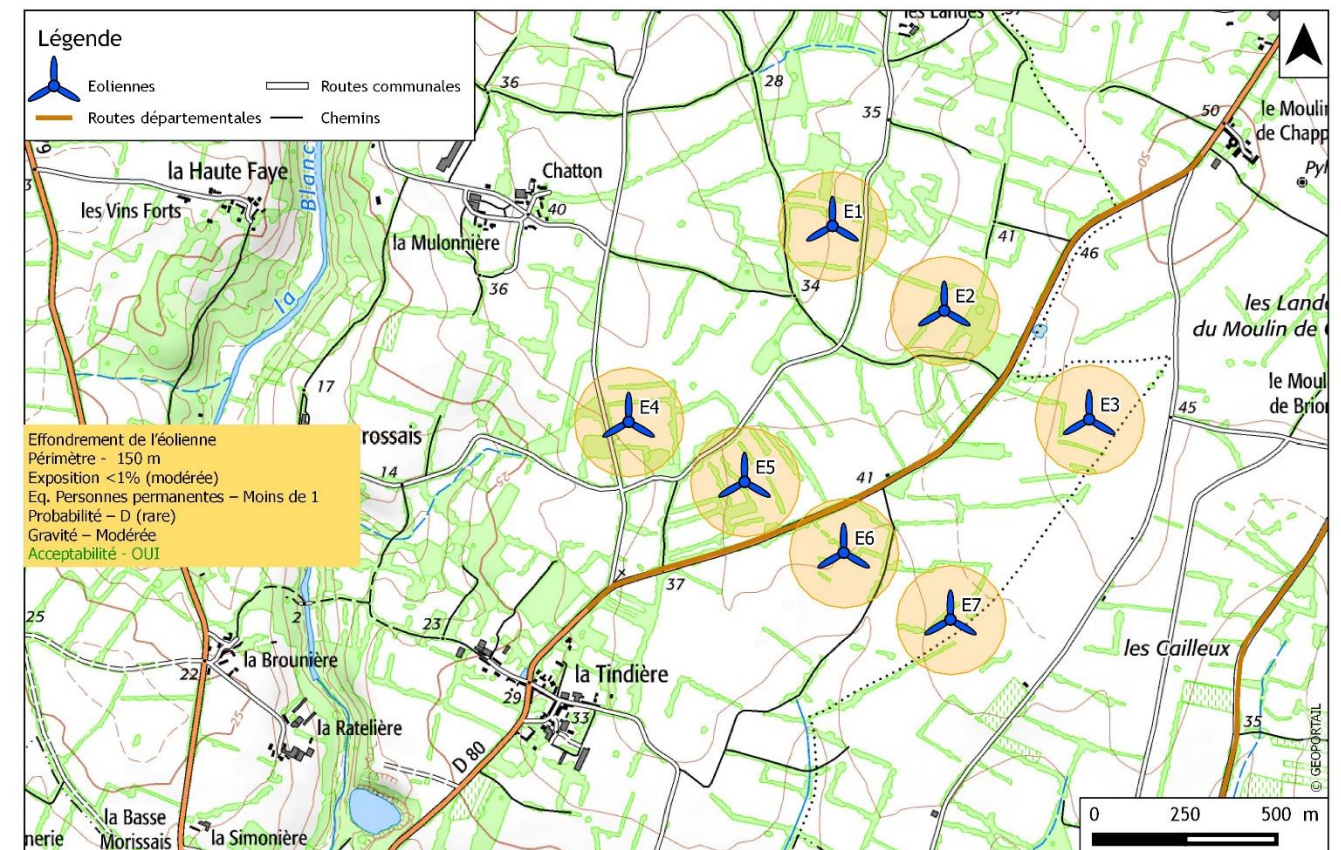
Légende

Eoliennes

Routes communales

Routes départementales

Chemins

les Landes

36

28

35

50

le Moulin de Chapp

Pyl

la Haute Faye

Chatton

40

les Vins Forts

la Mulonnière

E1

41

46

La Blanc

36

34

E2

les Landes du Moulin de

17

E4

le Moul de Brion

E3

45

Effondrement de l'éolienne
Périmètre - 150 m
Exposition <1% (modérée)
Eq. Personnes permanentes – Moins de 1
Probabilité – D (rare)
Gravité – Modérée
Acceptabilité - OUI

rossais

14

E5

41

E6

37

25

2

23

E7

la Brounière

22

la Tindière

les Cailleux

29

33

la Ratelière

D 80

35

la Basse Morissais

la Simonière

nerie

0 250 500 m

© GEOPORTAIL